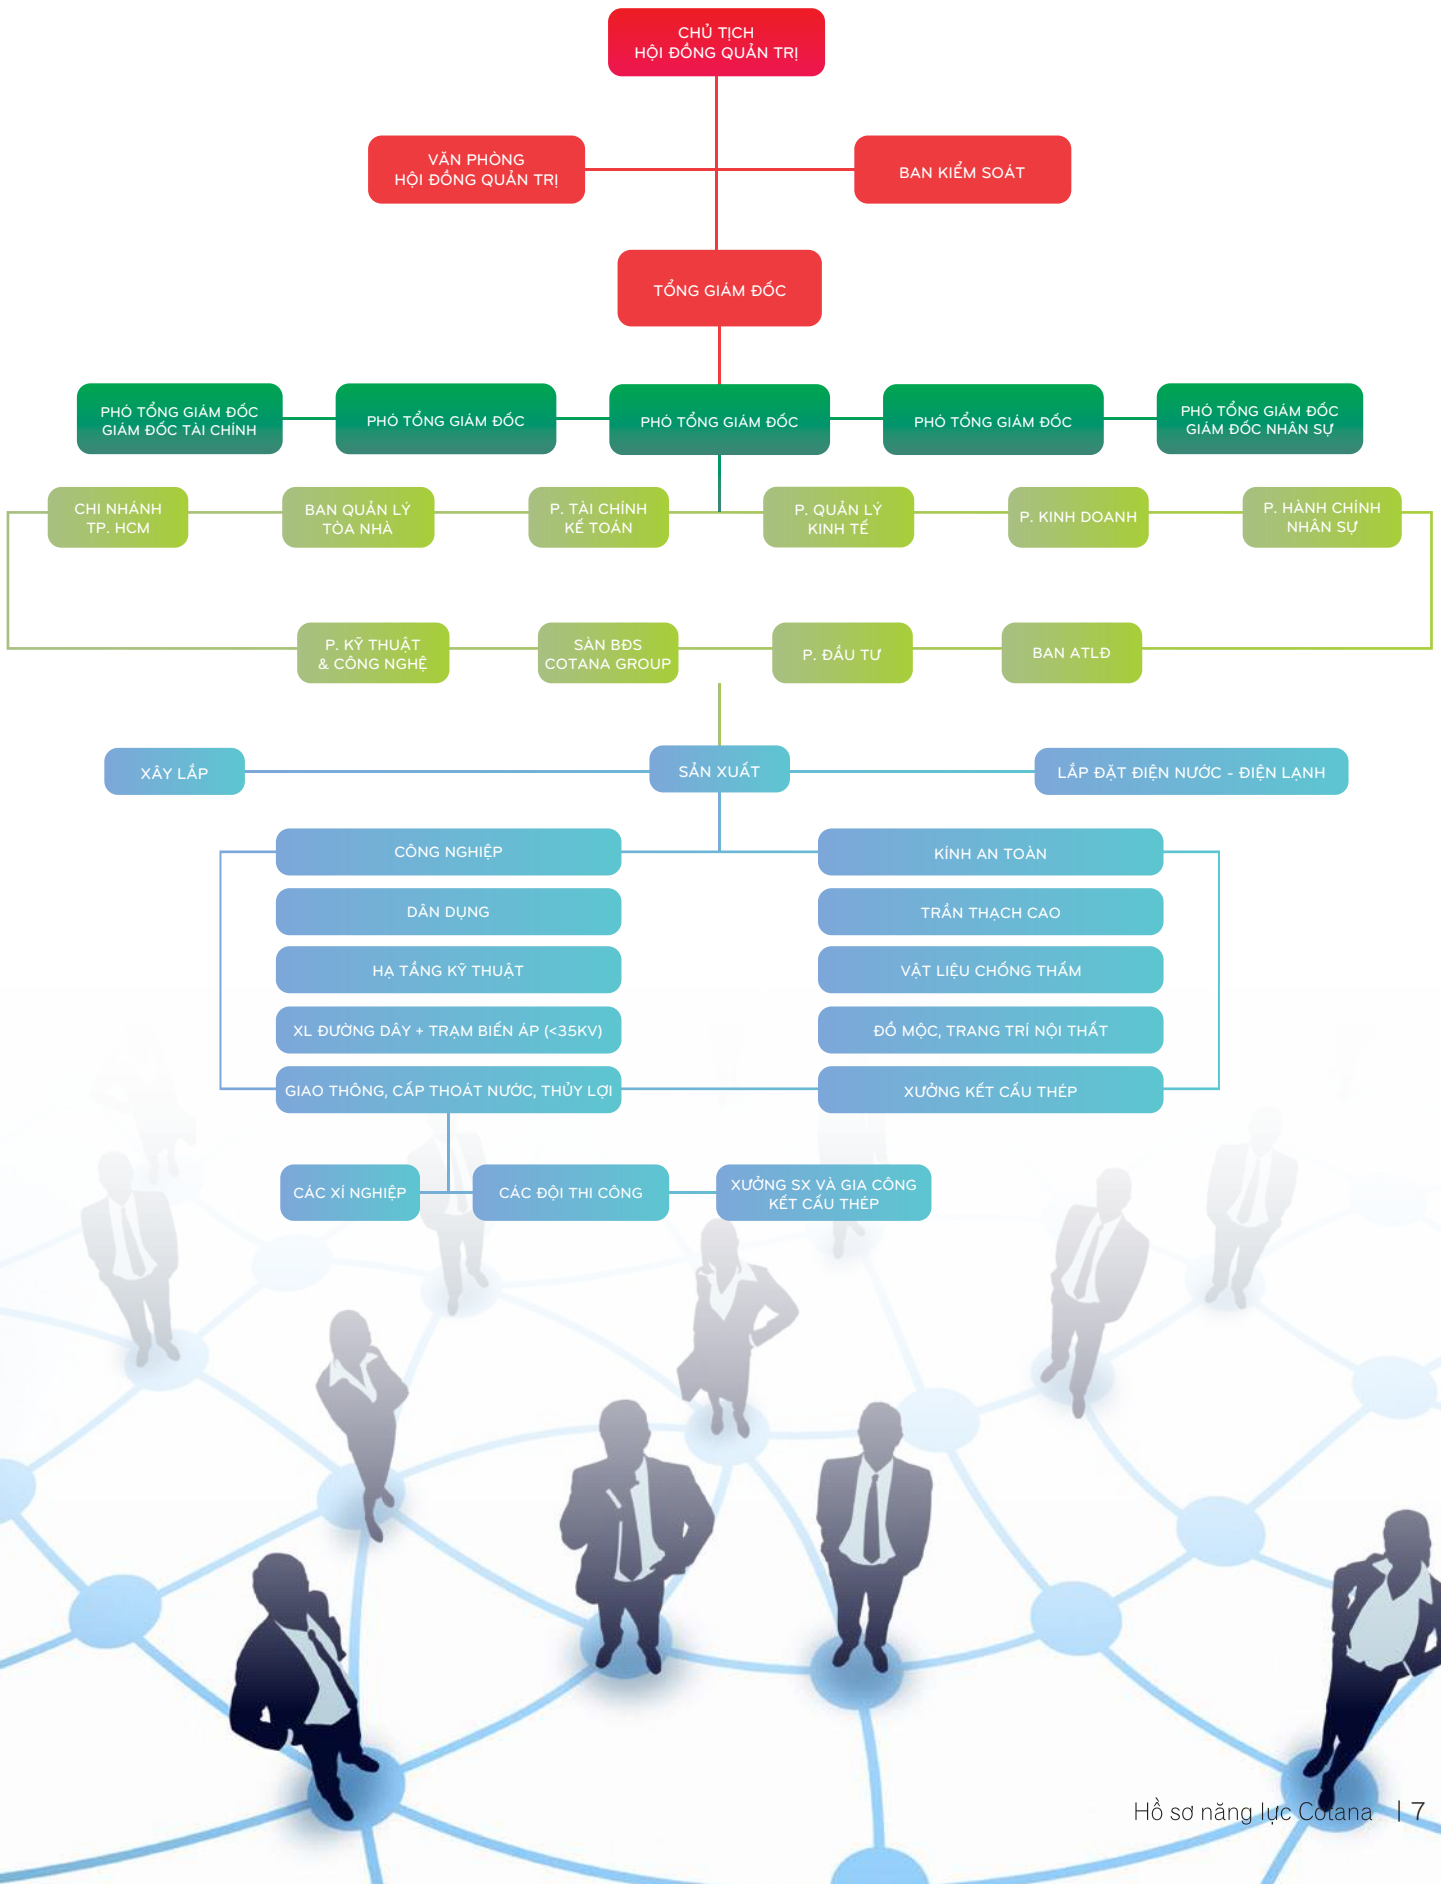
CHỦ TỊCH
HỘI ĐỒNG QUẢN TRỊ

VĂN PHÒNG
HỘI ĐỒNG QUẢN TRỊ

BAN KIỂM SOÁT

TỔNG GIÁM ĐỐC

PHÓ TỔNG GIÁM ĐỐC
GIÁM ĐỐC TÀI CHÍNH

PHÓ TỔNG GIÁM ĐỐC

PHÓ TỔNG GIÁM ĐỐC

PHÓ TỔNG GIÁM ĐỐC

PHÓ TỔNG GIÁM ĐỐC
GIÁM ĐỐC NHÂN SỰ

CHI NHÁNH
TP. HCM

BAN QUẢN LÝ
TÒA NHÀ

P. TÀI CHÍNH
KẾ TOÁN

P. QUẢN LÝ
KINH TẾ

P. KINH DOANH

P. HÀNH CHÍNH
NHÂN SỰ

P. KỸ THUẬT
& CÔNG NGHỆ

SÀN BĐS
COTANA GROUP

P. ĐẦU TƯ

BAN ATLĐ

XÂY LẮP

SẢN XUẤT

LẮP ĐẶT ĐIỆN NƯỚC - ĐIỆN LẠNH

CÔNG NGHIỆP

DÂN DỤNG

HẠ TẦNG KỸ THUẬT

XL ĐƯỜNG DÂY + TRẠM BIẾN ÁP (<35KV)

GIAO THÔNG, CẤP THOÁT NƯỚC, THỦY LỢI

KÍNH AN TOÀN

TRẦN THẠCH CAO

VẬT LIỆU CHỐNG THẤM

ĐỒ MỘC, TRANG TRÍ NỘI THẤT

XƯỞNG KẾT CẤU THÉP

CÁC XÍ NGHIỆP

CÁC ĐỘI THI CÔNG

XƯỞNG SX VÀ GIA CÔNG
KẾT CẤU THÉP

Hồ sơ năng lực Cotana | 7